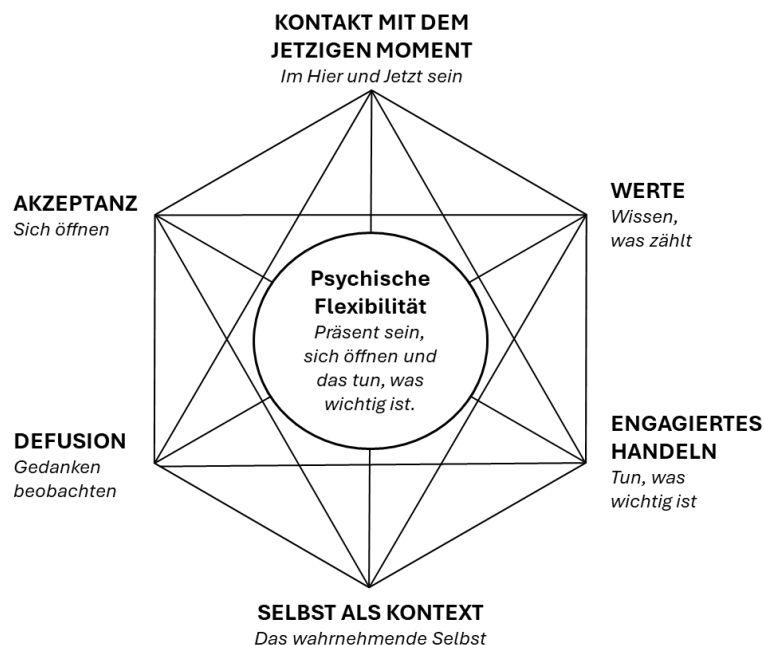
KONTAKT MIT DEM JETZIGEN MOMENT
Im Hier und Jetzt sein

AKZEPTANZ
Sich öffnen

WERTE
Wissen, was zählt

Psychische Flexibilität
Präsent sein, sich öffnen und das tun, was wichtig ist.

DEFUSION
Gedanken beobachten

ENGAGIERTES HANDELN
Tun, was wichtig ist

SELBST ALS KONTEXT
Das wahrnehmende Selbst